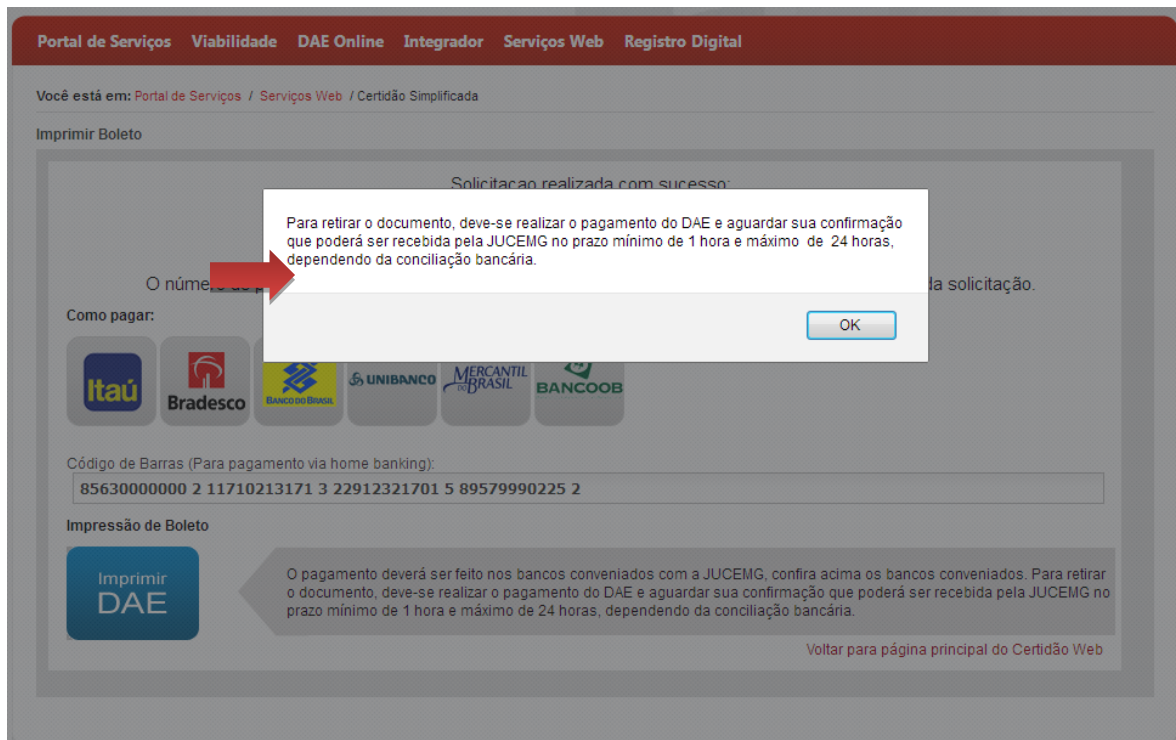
Portal de Serviços Viabilidade DAE Online Integrador Serviços Web Registro Digital

Você está em: Portal de Serviços / Serviços Web / Certidão Simplificada

Imprimir Boleto

Solicitacao realizada com sucesso:

O número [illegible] da solicitação.

Para retirar o documento, deve-se realizar o pagamento do DAE e aguardar sua confirmação que poderá ser recebida pela JUCEMG no prazo mínimo de 1 hora e máximo de 24 horas, dependendo da conciliação bancária.

OK

Como pagar:

Itaú Bradesco BANCO DO BRASIL UNIBANCO MERCANTIL DO BRASIL BANCOOB

Código de Barras (Para pagamento via home banking):

85630000000 2 11710213171 3 22912321701 5 89579990225 2

Impressão de Boleto

Imprimir DAE

O pagamento deverá ser feito nos bancos conveniados com a JUCEMG, confira acima os bancos conveniados. Para retirar o documento, deve-se realizar o pagamento do DAE e aguardar sua confirmação que poderá ser recebida pela JUCEMG no prazo mínimo de 1 hora e máximo de 24 horas, dependendo da conciliação bancária.

Voltar para página principal do Certidão Web